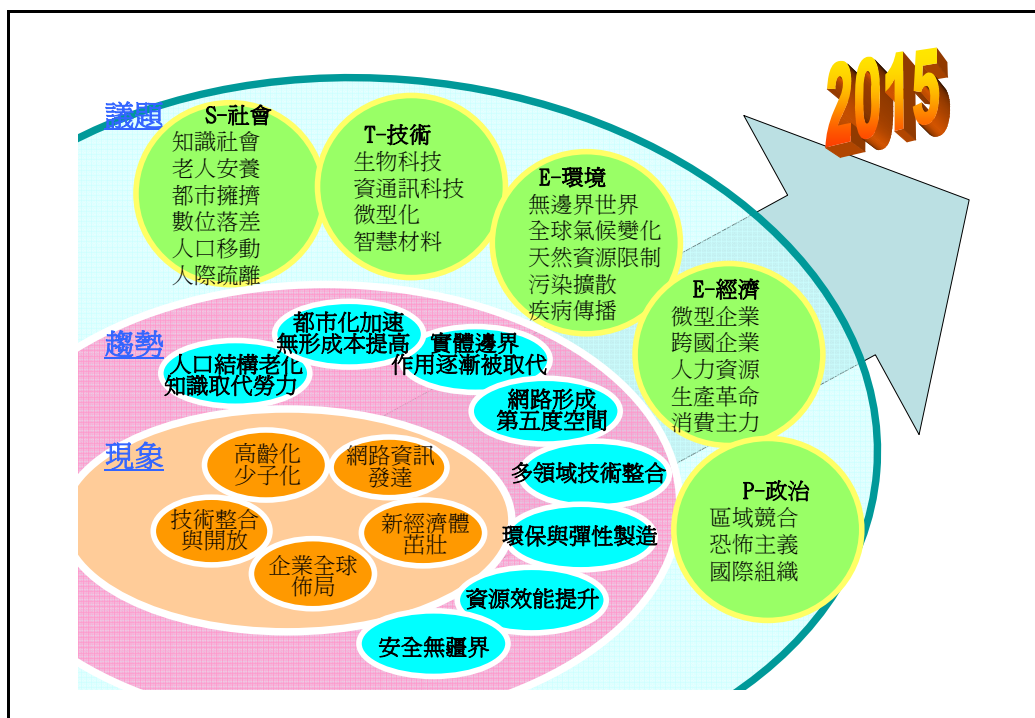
2015

議題

S-社會
知識社會
老人安養
都市擁擠
數位落差
人口移動
人際疏離

T-技術
生物科技
資通訊科技
微型化
智慧材料

E-環境
無邊界世界
全球氣候變化
天然資源限制
污染擴散
疾病傳播

E-經濟
微型企業
跨國企業
人力資源
生產革命
消費主力

P-政治
區域競合
恐怖主義
國際組織

趨勢

人口結構老化
知識取代勞力

都市化加速
無形成本提高

實體邊界
作用逐漸被取代

網路形成
第五度空間

多領域技術整合

環保與彈性製造

資源效能提升

安全無疆界

現象

高齡化
少子化

網路資訊
發達

技術整合
與開放

新經濟體
茁壯

企業全球
佈局